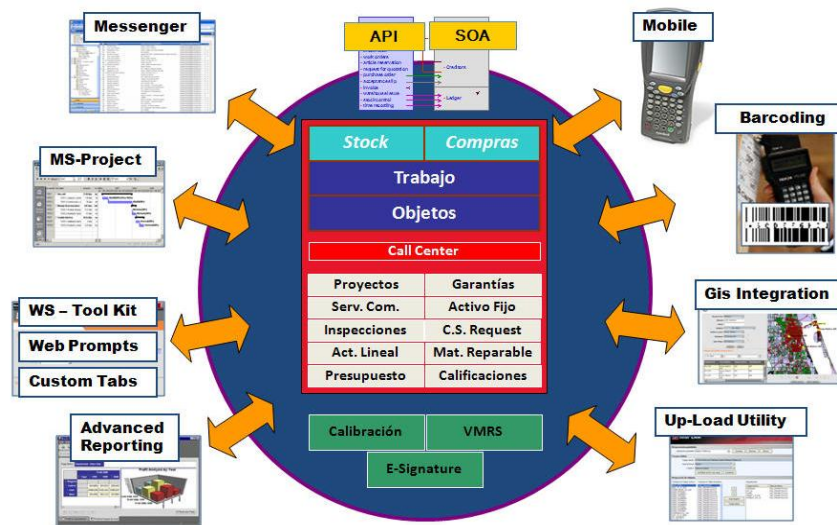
Messenger

API

SOA

Mobile

Barcoding

MS-Project

Stock

Compras

Trabajo

Objetos

Call Center

Proyectos

Garantías

Serv. Com.

Activo Fijo

Inspecciones

C.S. Request

Act. Lineal

Mat. Reparable

Presupuesto

Calificaciones

WS – Tool Kit

Web Prompts

Custom Tabs

Gis Integration

Advanced Reporting

Calibración

VMRS

E-Signature

Up-Load Utility